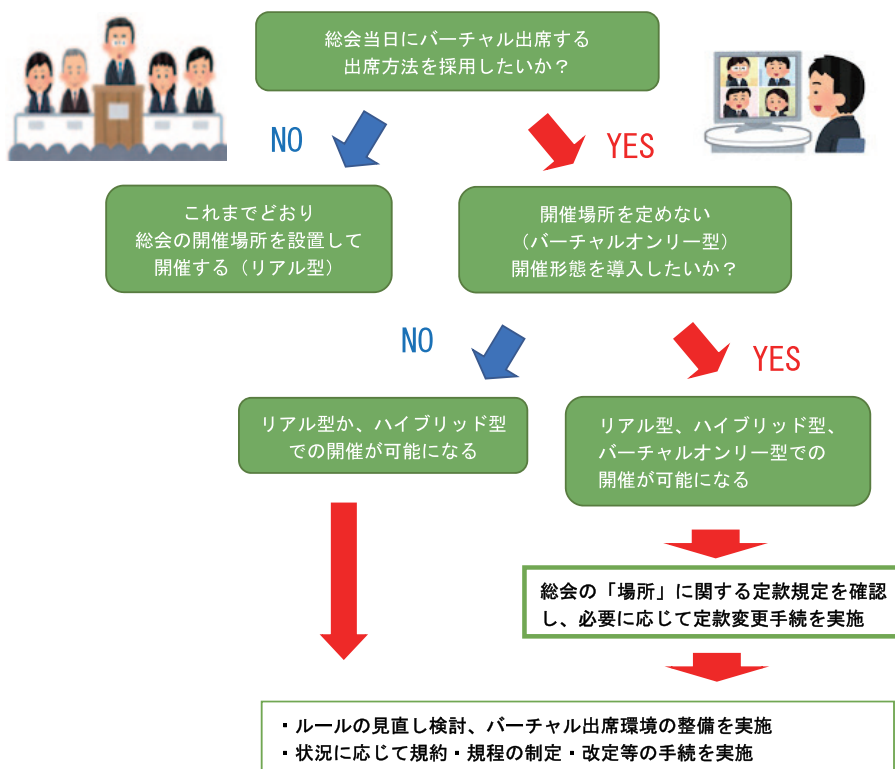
総会当日にバーチャル出席する
出席方法を採用したいか？

NO

YES

これまでどおり
総会の開催場所を設置して
開催する（リアル型）

開催場所を定めない
（バーチャルオンリー型）
開催形態を導入したいか？

NO

YES

リアル型か、ハイブリッド型
での開催が可能になる

リアル型、ハイブリッド型、
バーチャルオンリー型での
開催が可能になる

総会の「場所」に関する定款規定を確認し、必要に応じて定款変更手続を実施

・ルールの見直し検討、バーチャル出席環境の整備を実施
・状況に応じて規約・規程の制定・改定等の手続を実施